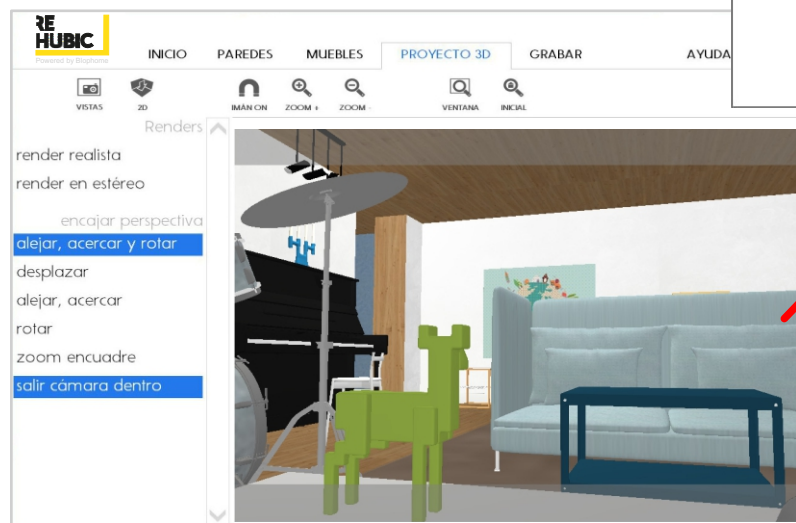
RE HUBIC
Powered by Biophome

INICIO PAREDES MUEBLES PROYECTO 3D GRABAR AYUDA

VISTAS 2D IMÁN ON ZOOM + ZOOM - VENTANA INICIAL

Renders
render realista
render en estéreo

encajar perspectiva
alejar, acercar y rotar
desplazar
alejar, acercar
rotar
zoom encuadre
salir cámara dentro